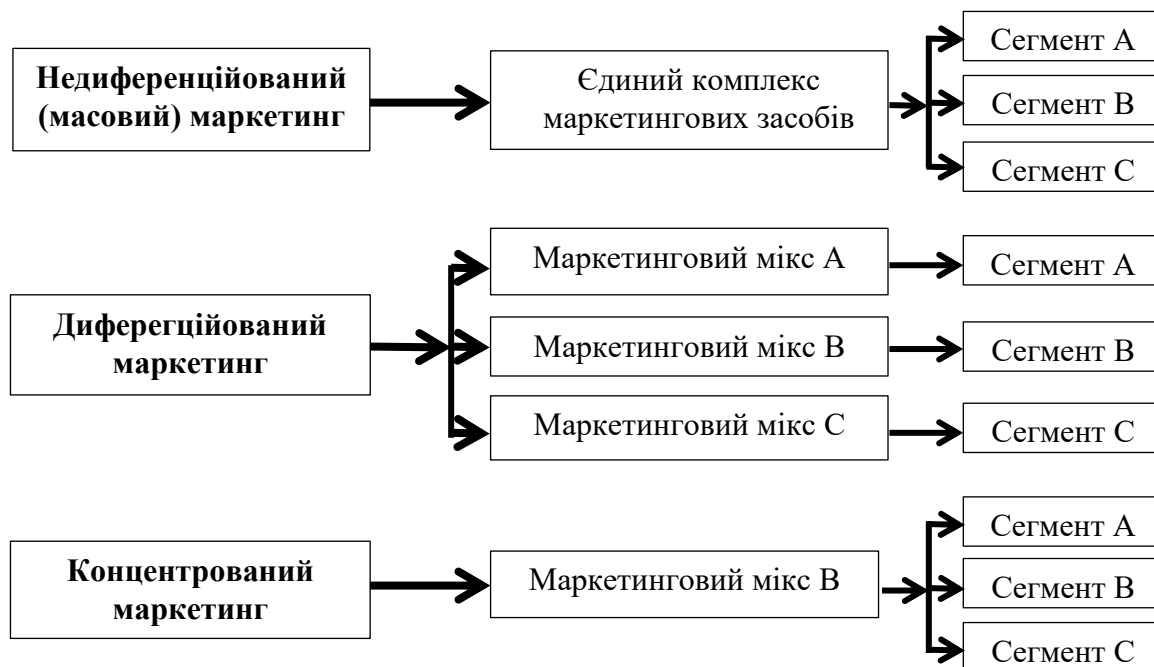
Недиференційований (масовий) маркетинг

Єдиний комплекс маркетингових засобів

Сегмент А
Сегмент В
Сегмент С

Диферегційований маркетинг

Маркетинговий мікс А
Маркетинговий мікс В
Маркетинговий мікс С

Сегмент А
Сегмент В
Сегмент С

Концентрований маркетинг

Маркетинговий мікс В

Сегмент А
Сегмент В
Сегмент С